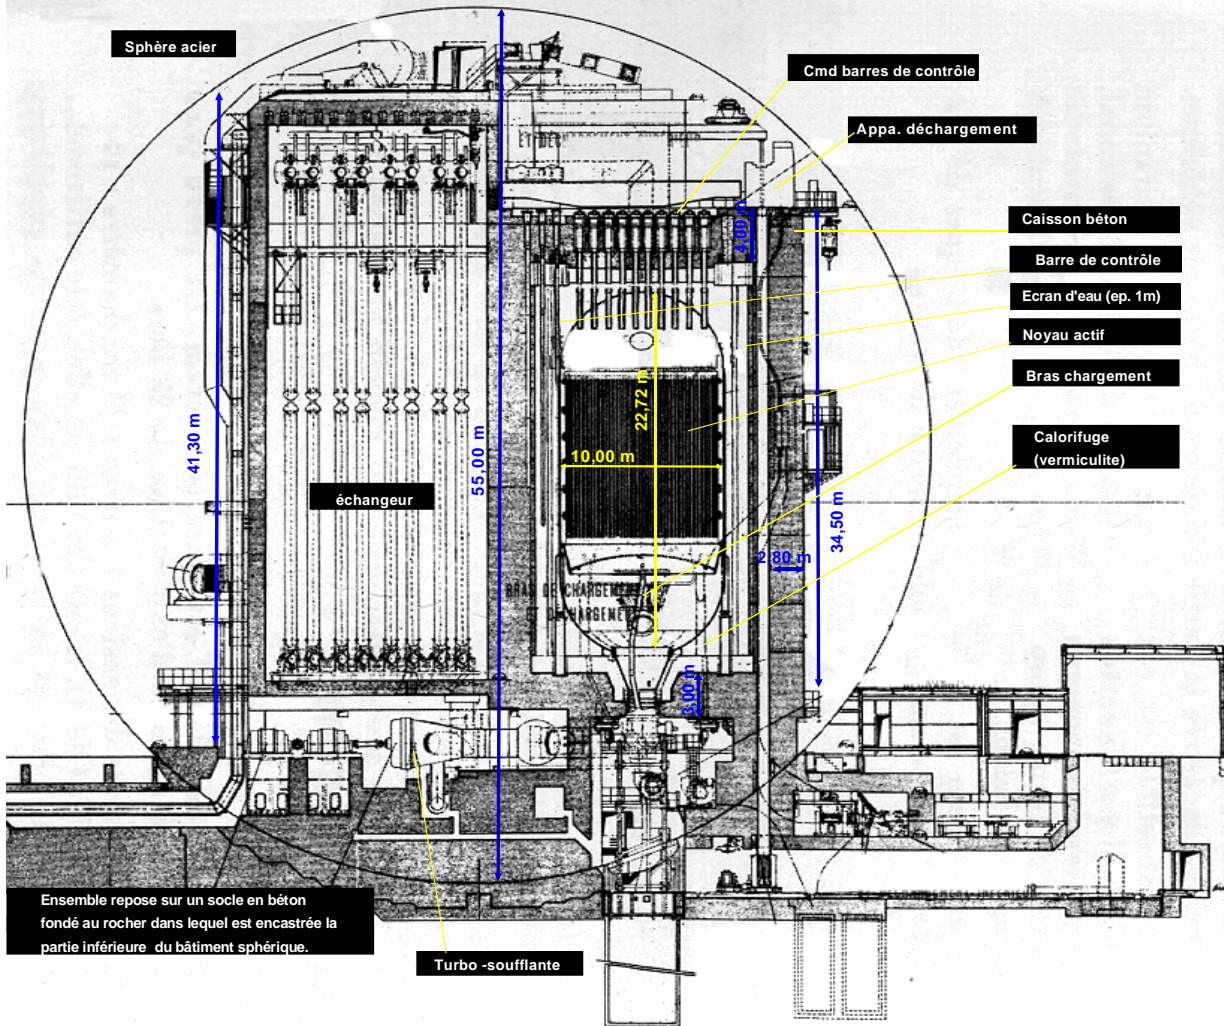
Sphère acier

Cmd barres de contrôle

Appa. déchargement

Caisson béton

Barre de contrôle

Ecran d'eau (ep. 1m)

Noyau actif

Bras chargement

Calorifuge (vermiculite)

4,00 m

22,72 m

10,00 m

41,30 m

55,00 m

34,50 m

2,80 m

3,00 m

échangeur

BRAS DE CHARGEMENT ET DÉCHARGEMENT

Ensemble repose sur un socle en béton fondé au rocher dans lequel est encastrée la partie inférieure du bâtiment sphérique.

Turbo -soufflante